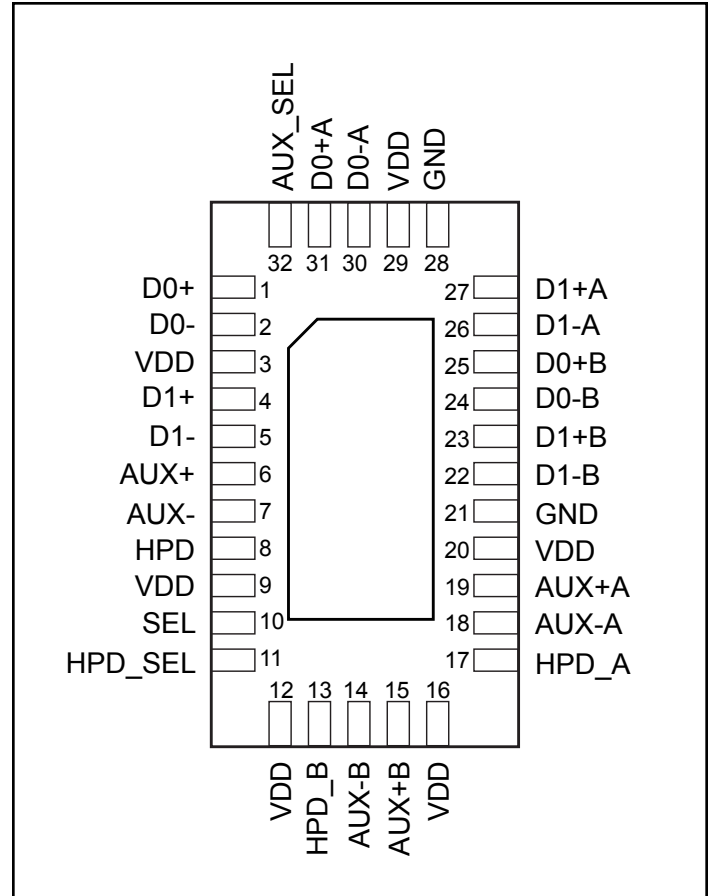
AUX_SEL
D0+A
D0-A
VDD
GND

32 31 30 29 28

D0+ 1
D0- 2
VDD 3
D1+ 4
D1- 5
AUX+ 6
AUX- 7
HPD 8
VDD 9
SEL 10
HPD_SEL 11

27 D1+A
26 D1-A
25 D0+B
24 D0-B
23 D1+B
22 D1-B
21 GND
20 VDD
19 AUX+A
18 AUX-A
17 HPD_A

12 13 14 15 16

VDD
HPD_B
AUX-B
AUX+B
VDD